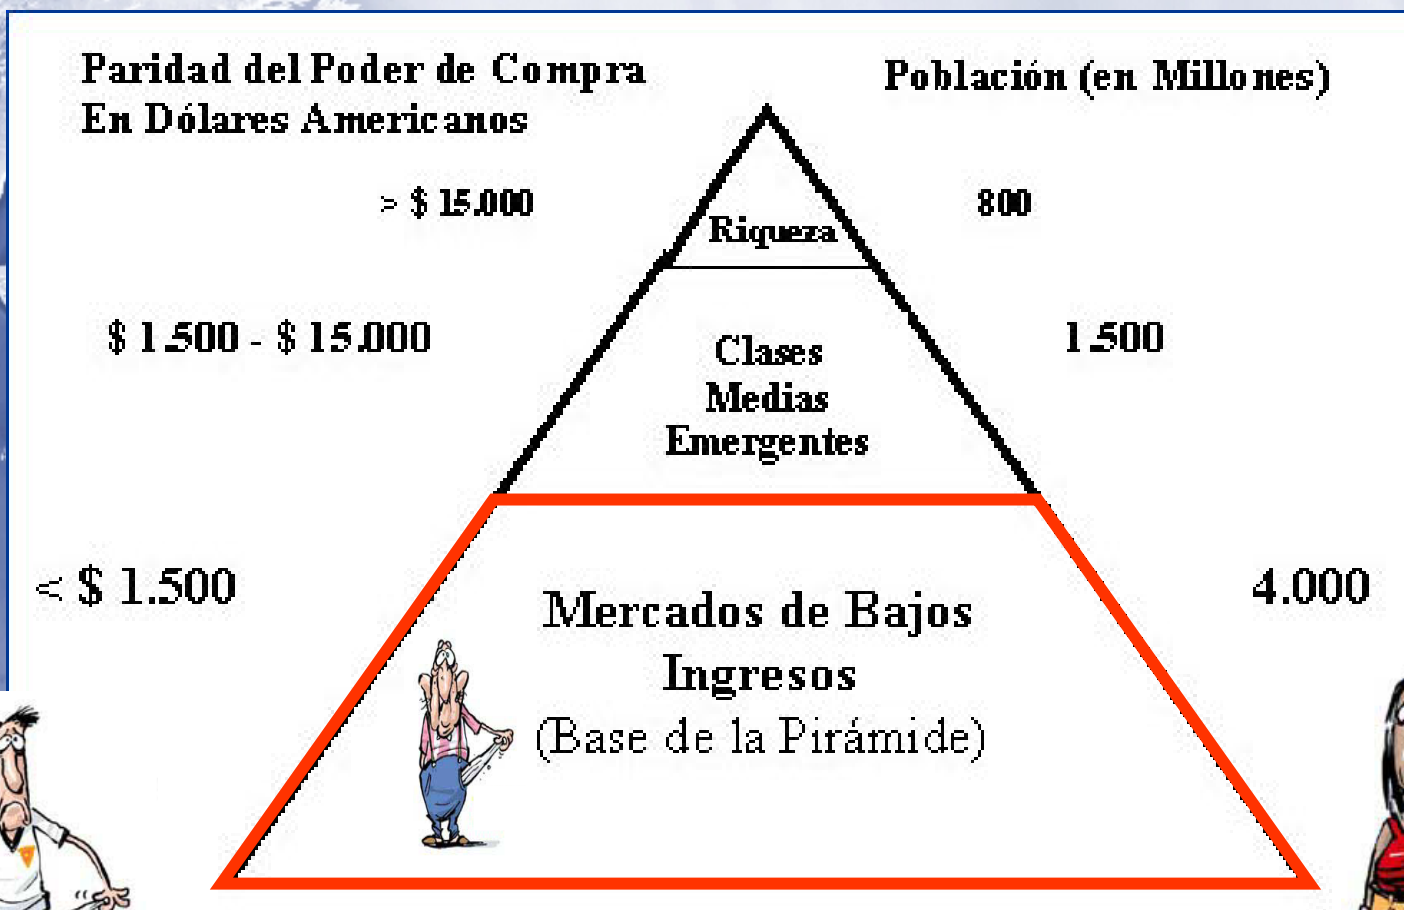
Paridad del Poder de Compra
En Dólares Americanos

Población (en Millones)

> $ 15.000

Riqueza

800

$ 1.500 - $ 15.000

Clases Medias Emergentes

1.500

< $ 1.500

Mercados de Bajos Ingresos
(Base de la Pirámide)

4.000